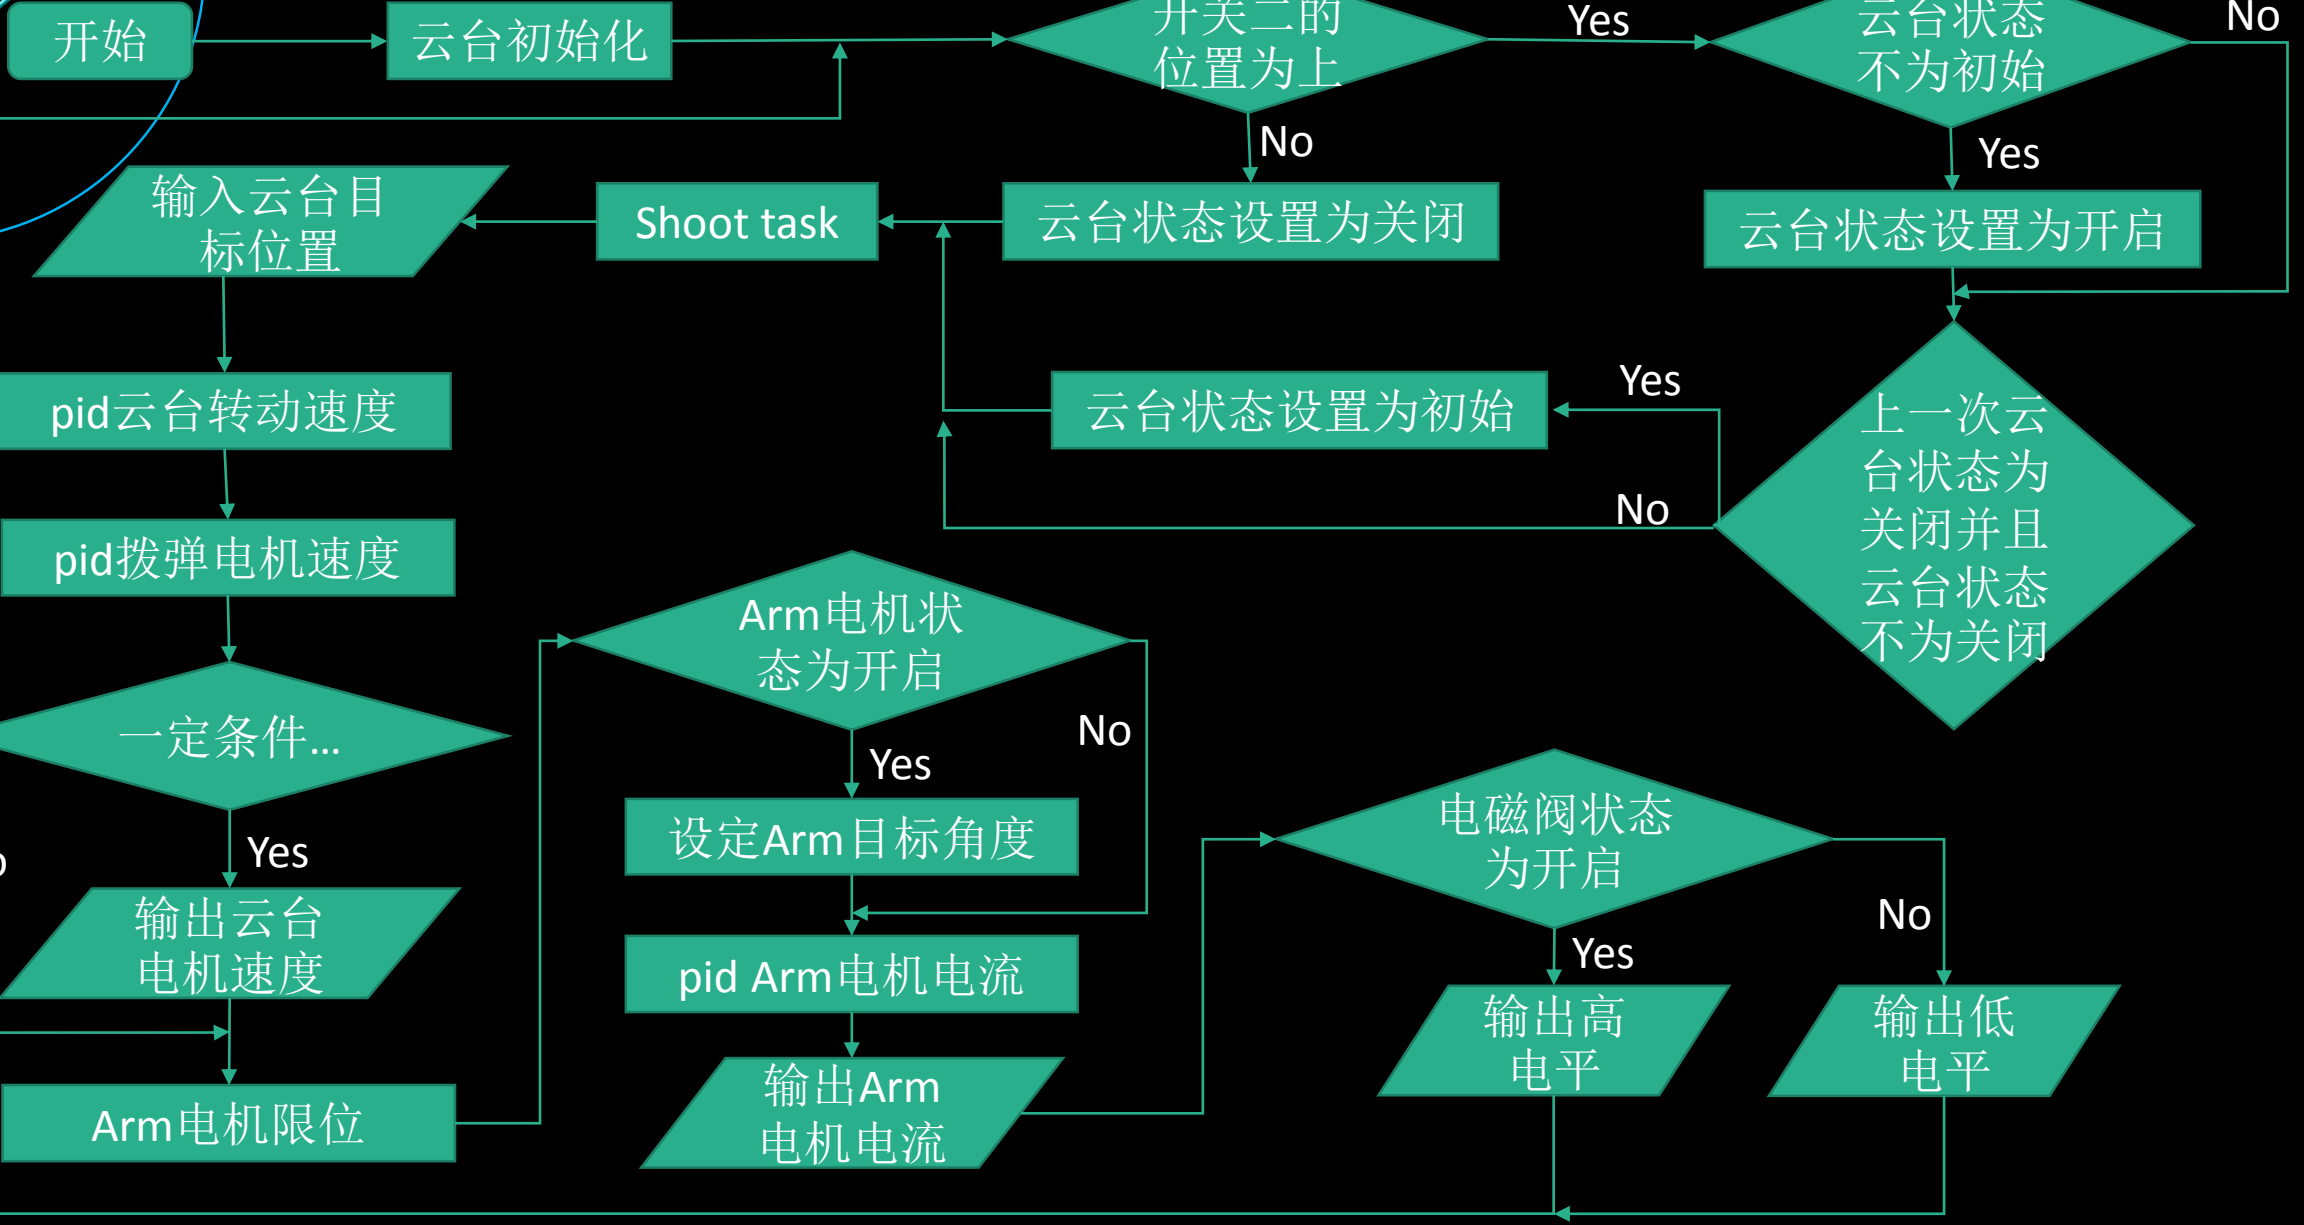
开始

云台初始化

开关二的位置为上

Yes

云台状态不为初始

No

No

Yes

输入云台目标位置

Shoot task

云台状态设置为关闭

云台状态设置为开启

pid云台转动速度

云台状态设置为初始

Yes

上一次云台状态为关闭并且云台状态不为关闭

No

pid拨弹电机速度

Arm电机状态为开启

一定条件...

No

Yes

设定Arm目标角度

电磁阀状态为开启

Yes

No

输出云台电机速度

pid Arm电机电流

Yes

输出高电平

输出低电平

输出Arm电机电流

Arm电机限位